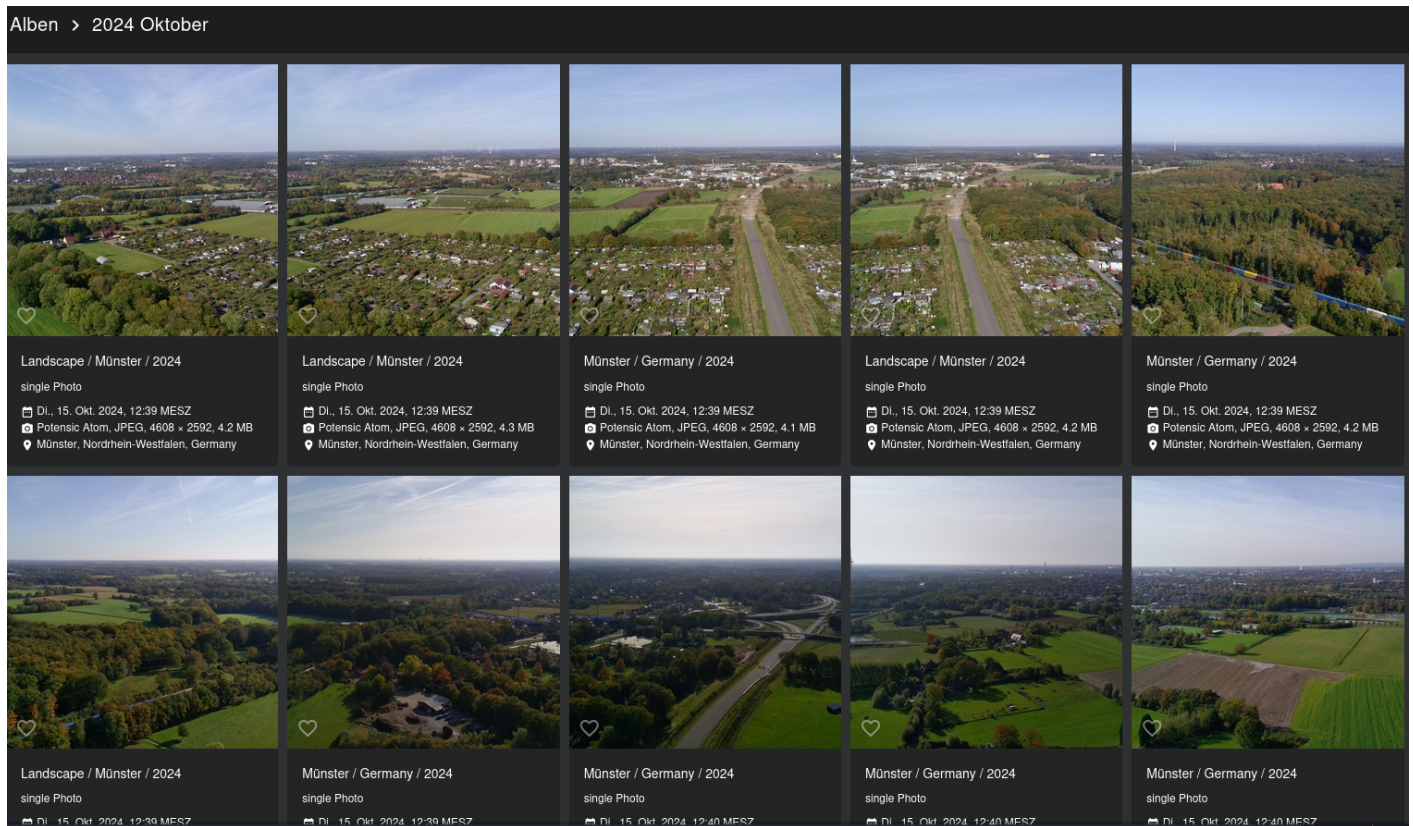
Alben > 2024 Oktober

Landscape / Münster / 2024
single Photo
Di., 15. Okt. 2024, 12:39 MESZ
Potensic Atom, JPEG, 4608 × 2592, 4.2 MB
Münster, Nordrhein-Westfalen, Germany

Landscape / Münster / 2024
single Photo
Di., 15. Okt. 2024, 12:39 MESZ
Potensic Atom, JPEG, 4608 × 2592, 4.3 MB
Münster, Nordrhein-Westfalen, Germany

Münster / Germany / 2024
single Photo
Di., 15. Okt. 2024, 12:39 MESZ
Potensic Atom, JPEG, 4608 × 2592, 4.1 MB
Münster, Nordrhein-Westfalen, Germany

Landscape / Münster / 2024
single Photo
Di., 15. Okt. 2024, 12:39 MESZ
Potensic Atom, JPEG, 4608 × 2592, 4.2 MB
Münster, Nordrhein-Westfalen, Germany

Münster / Germany / 2024
single Photo
Di., 15. Okt. 2024, 12:39 MESZ
Potensic Atom, JPEG, 4608 × 2592, 4.2 MB
Münster, Nordrhein-Westfalen, Germany

Landscape / Münster / 2024
single Photo
Di., 15. Okt. 2024, 12:39 MESZ

Münster / Germany / 2024
single Photo
Di., 15. Okt. 2024, 12:39 MESZ

Münster / Germany / 2024
single Photo
Di., 15. Okt. 2024, 12:40 MESZ

Münster / Germany / 2024
single Photo
Di., 15. Okt. 2024, 12:40 MESZ

Münster / Germany / 2024
single Photo
Di., 15. Okt. 2024, 12:40 MESZ